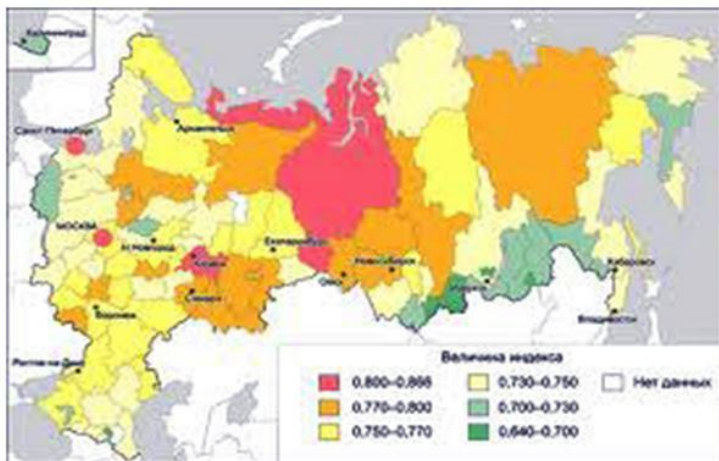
Калининград

Санкт-Петербург

Архангельск

МОСКВА

Н.Новгород

Казань

Екатеринбург

Самара

Воронеж

Ростов-на-Дону

Новосибирск

Омск

Иркутск

Хабаровск

Владивосток

Величина индекса

0,800–0,868

0,770–0,800

0,750–0,770

0,730–0,750

0,700–0,730

0,640–0,700

Нет данных